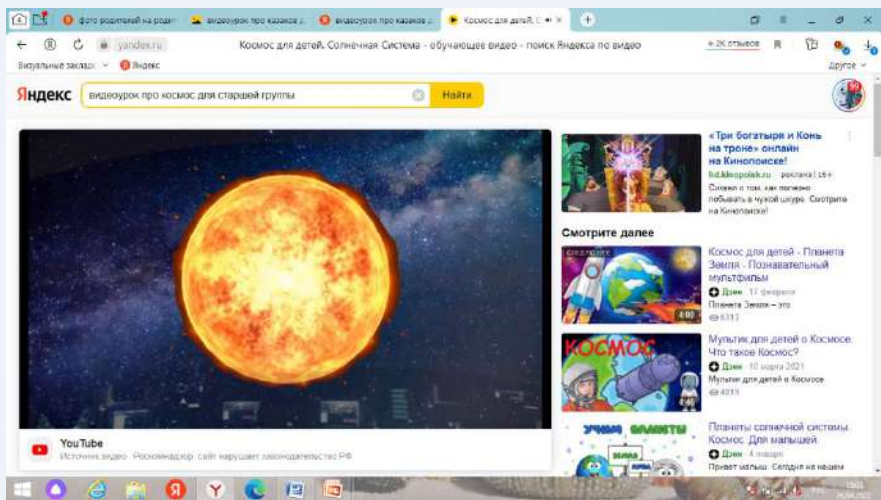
фото родителей на родит | видеоурок про казаков д | видеоурок про казаков д | Космос для детей. С

yandex.ru Космос для детей. Солнечная Система - обучающее видео - поиск Яндекса по видео ★ 2К отзывов

Визуальные заклад Яндекс Другое

Яндекс видеоурок про космос для старшей группы Найти

«Три богатыря и Конь на троне» онлайн на Кинопоиске!
hd.kinopoisk.ru реклама 16+
Смешно о том, как важно побывать в чужой шкуре. Смотрите на Кинопоиске!

Смотрите далее

Космос для детей - Планета Земля - Познавательный мультфильм
Дзен 17 февраля
Планета Земля – это
6311
4:00

КОСМОС
Мультик для детей о Космосе. Что такое Космос?
Дзен 10 марта 2021
Мультик для детей о Космосе
4015

УЧИМ ПЛАНЕТЫ
Планеты солнечной системы. Космос. Для малышей
Дзен 4 месяца
Привет малыш. Сегодня на нашем

YouTube
Источник видео. Роскомнадзор: сайт нарушает законодательство РФ